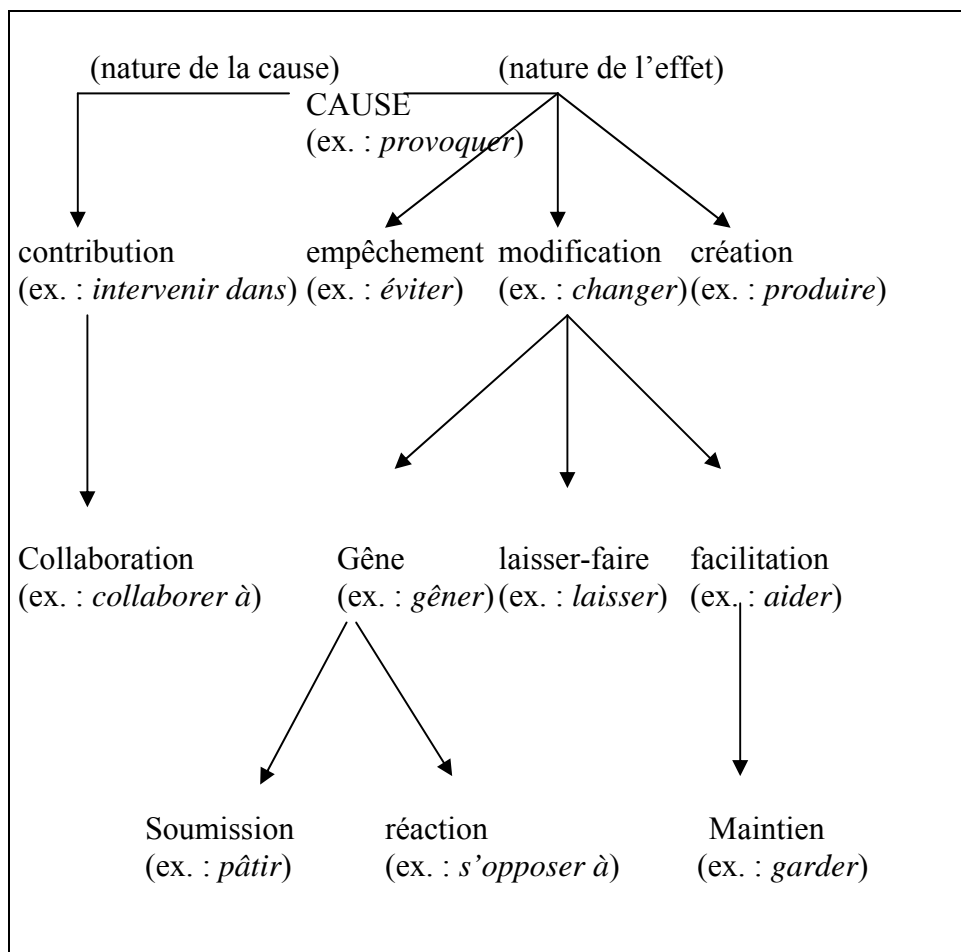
(nature de la cause) (nature de l'effet)

CAUSE
(ex. : *provoquer*)

contribution
(ex. : *intervenir dans*)

empêchement
(ex. : *éviter*)

modification
(ex. : *changer*)

création
(ex. : *produire*)

Collaboration
(ex. : *collaborer à*)

Gêne
(ex. : *gêner*)

laisser-faire
(ex. : *laisser*)

facilitation
(ex. : *aider*)

Soumission
(ex. : *pâtir*)

réaction
(ex. : *s'opposer à*)

Maintien
(ex. : *garder*)